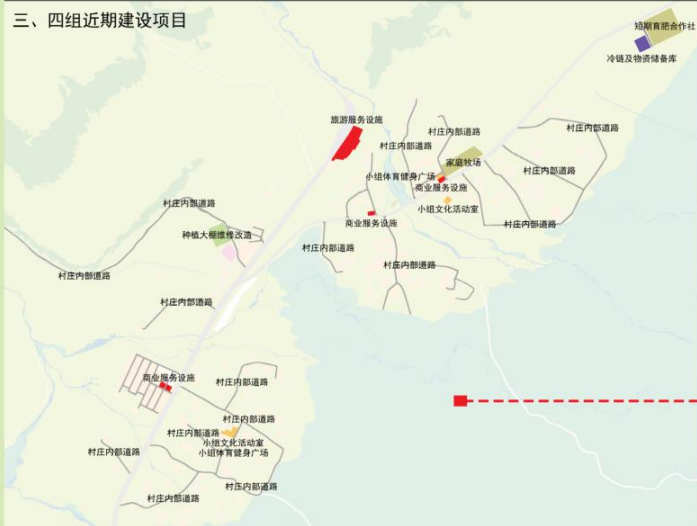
三、四组近期建设项目

短期育肥合作社
冷链及物资储备库

旅游服务设施
村庄内部道路
村庄内部道路
村庄内部道路
家庭牧场
小组体育健身广场
商业服务设施
村庄内部道路
小组文化活动室
村庄内部道路
商业服务设施
村庄内部道路
种植大棚维修改造
村庄内部道路
村庄内部道路
村庄内部道路
村庄内部道路

商业服务设施
村庄内部道路
村庄内部道路
村庄内部道路
小组文化活动室
小组体育健身广场
村庄内部道路
村庄内部道路
村庄内部道路